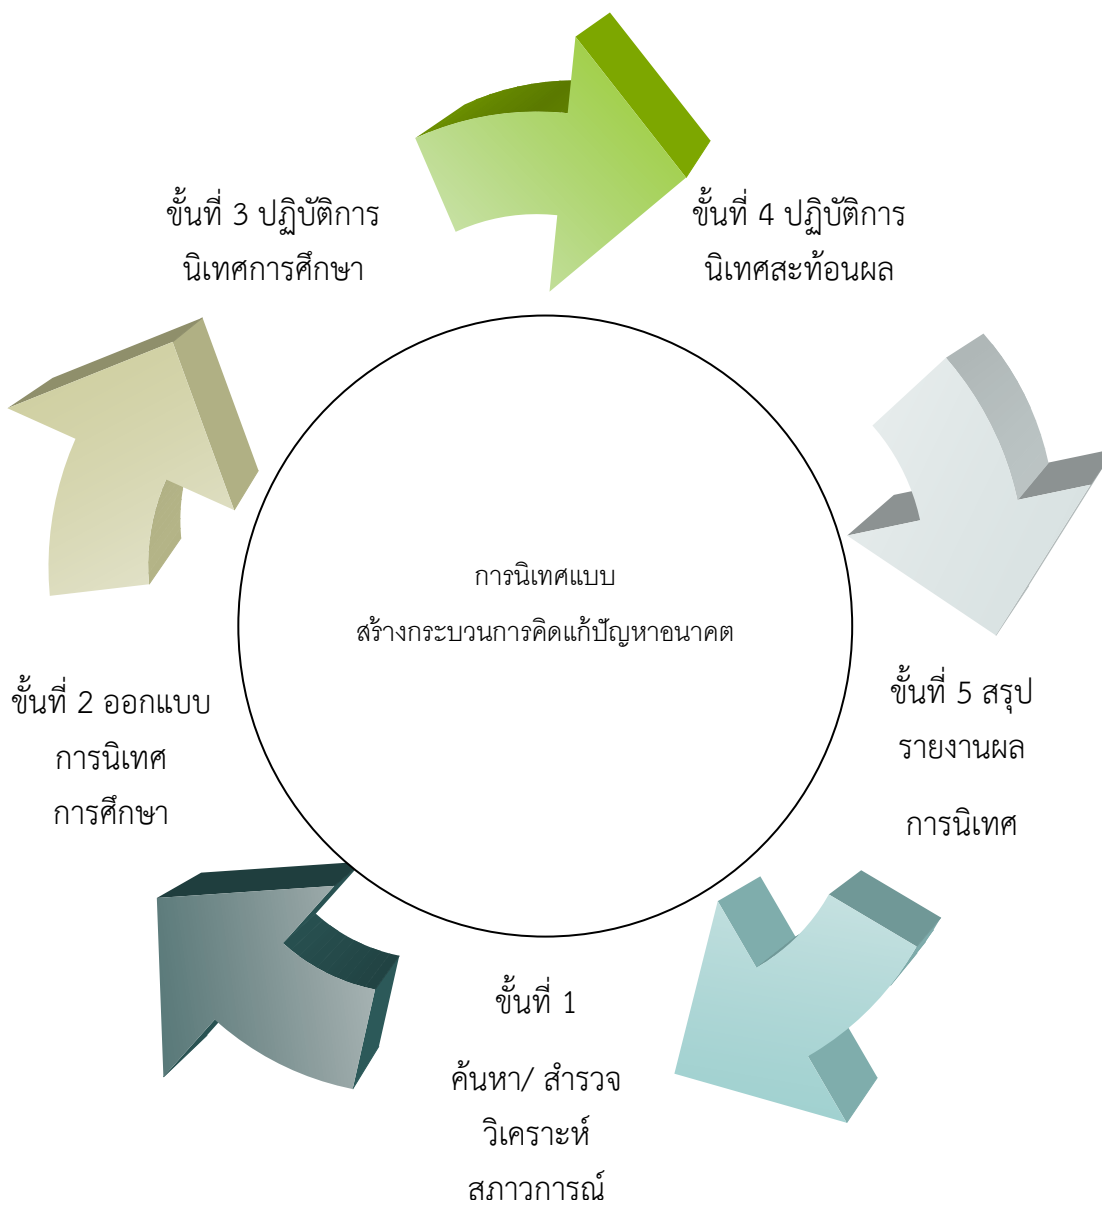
ขั้นที่ 3 ปฏิบัติการ
นิเทศการศึกษา

ขั้นที่ 4 ปฏิบัติการ
นิเทศสะท้อนผล

การนิเทศแบบ
สร้างกระบวนการคิดแก้ปัญหาอนาคต

ขั้นที่ 2 ออกแบบ
การนิเทศ
การศึกษา

ขั้นที่ 5 สรุป
รายงานผล
การนิเทศ

ขั้นที่ 1
ค้นหา/ สำรวจ
วิเคราะห์
สภาวการณ์